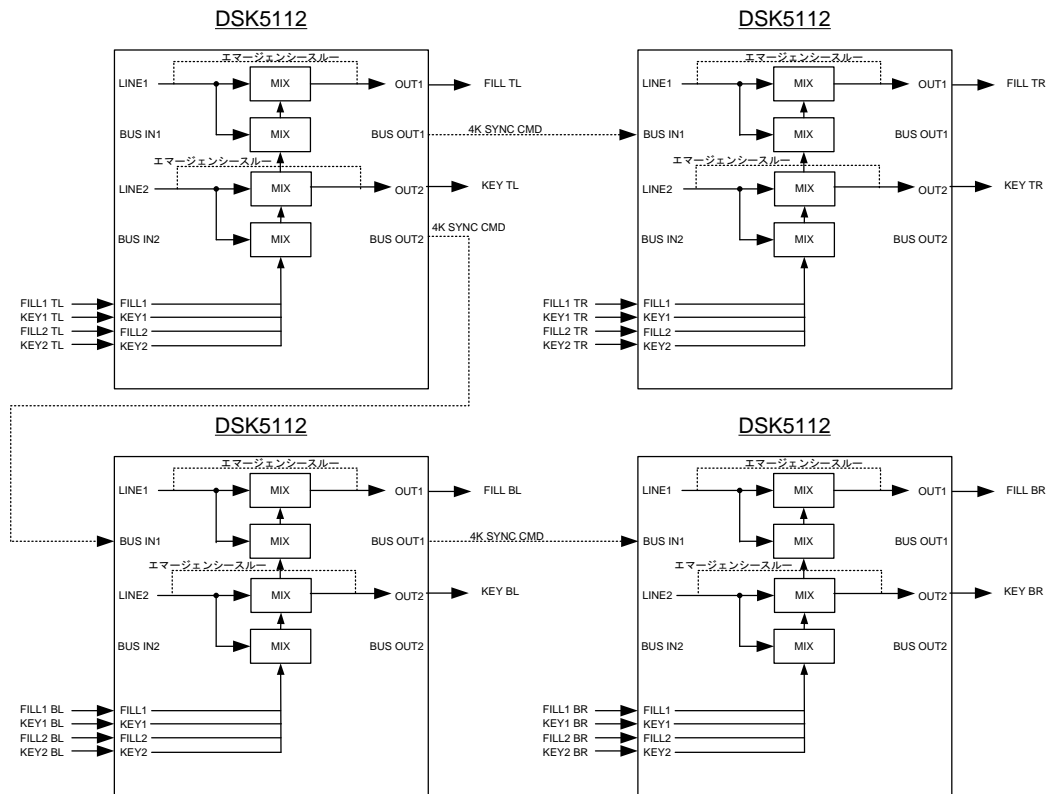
DSK5112

エマージェンシースルー

LINE1

MIX

OUT1

FILL TL

BUS IN1

MIX

BUS OUT1

4K SYNC CMD

エマージェンシースルー

LINE2

MIX

OUT2

KEY TL

BUS IN2

MIX

BUS OUT2

4K SYNC CMD

FILL1 TL
KEY1 TL
FILL2 TL
KEY2 TL

FILL1
KEY1
FILL2
KEY2

DSK5112

エマージェンシースルー

LINE1

MIX

OUT1

FILL TR

BUS IN1

MIX

BUS OUT1

エマージェンシースルー

LINE2

MIX

OUT2

KEY TR

BUS IN2

MIX

BUS OUT2

FILL1 TR
KEY1 TR
FILL2 TR
KEY2 TR

FILL1
KEY1
FILL2
KEY2

DSK5112

エマージェンシースルー

LINE1

MIX

OUT1

FILL BL

BUS IN1

MIX

BUS OUT1

4K SYNC CMD

エマージェンシースルー

LINE2

MIX

OUT2

KEY BL

BUS IN2

MIX

BUS OUT2

FILL1 BL
KEY1 BL
FILL2 BL
KEY2 BL

FILL1
KEY1
FILL2
KEY2

DSK5112

エマージェンシースルー

LINE1

MIX

OUT1

FILL BR

BUS IN1

MIX

BUS OUT1

エマージェンシースルー

LINE2

MIX

OUT2

KEY BR

BUS IN2

MIX

BUS OUT2

FILL1 BR
KEY1 BR
FILL2 BR
KEY2 BR

FILL1
KEY1
FILL2
KEY2